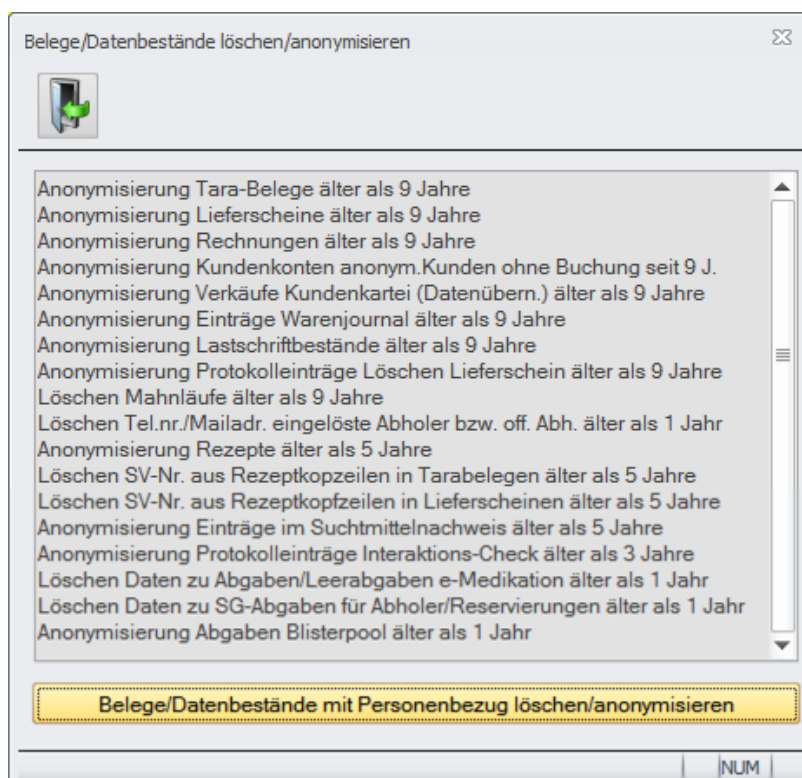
Belege/Datenbestände löschen/anonymisieren

Anonymisierung Tara-Belege älter als 9 Jahre
Anonymisierung Lieferscheine älter als 9 Jahre
Anonymisierung Rechnungen älter als 9 Jahre
Anonymisierung Kundenkonten anonym.Kunden ohne Buchung seit 9 J.
Anonymisierung Verkäufe Kundenkartei (Datenübern.) älter als 9 Jahre
Anonymisierung Einträge Warenjournal älter als 9 Jahre
Anonymisierung Lastschriftbestände älter als 9 Jahre
Anonymisierung Protokolleinträge Löschen Lieferschein älter als 9 Jahre
Löschen Mahnläufe älter als 9 Jahre
Löschen Tel.nr./Mailadr. eingelöste Abholer bzw. off. Abh. älter als 1 Jahr
Anonymisierung Rezepte älter als 5 Jahre
Löschen SV-Nr. aus Rezeptkopzeilen in Tarabelegen älter als 5 Jahre
Löschen SV-Nr. aus Rezeptkopfzeilen in Lieferscheinen älter als 5 Jahre
Anonymisierung Einträge im Suchtmittelnachweis älter als 5 Jahre
Anonymisierung Protokolleinträge Interaktions-Check älter als 3 Jahre
Löschen Daten zu Abgaben/Leerabgaben e-Medikation älter als 1 Jahr
Löschen Daten zu SG-Abgaben für Abholer/Reservierungen älter als 1 Jahr
Anonymisierung Abgaben Blisterpool älter als 1 Jahr

Belege/Datenbestände mit Personenbezug löschen/anonymisieren

NUM